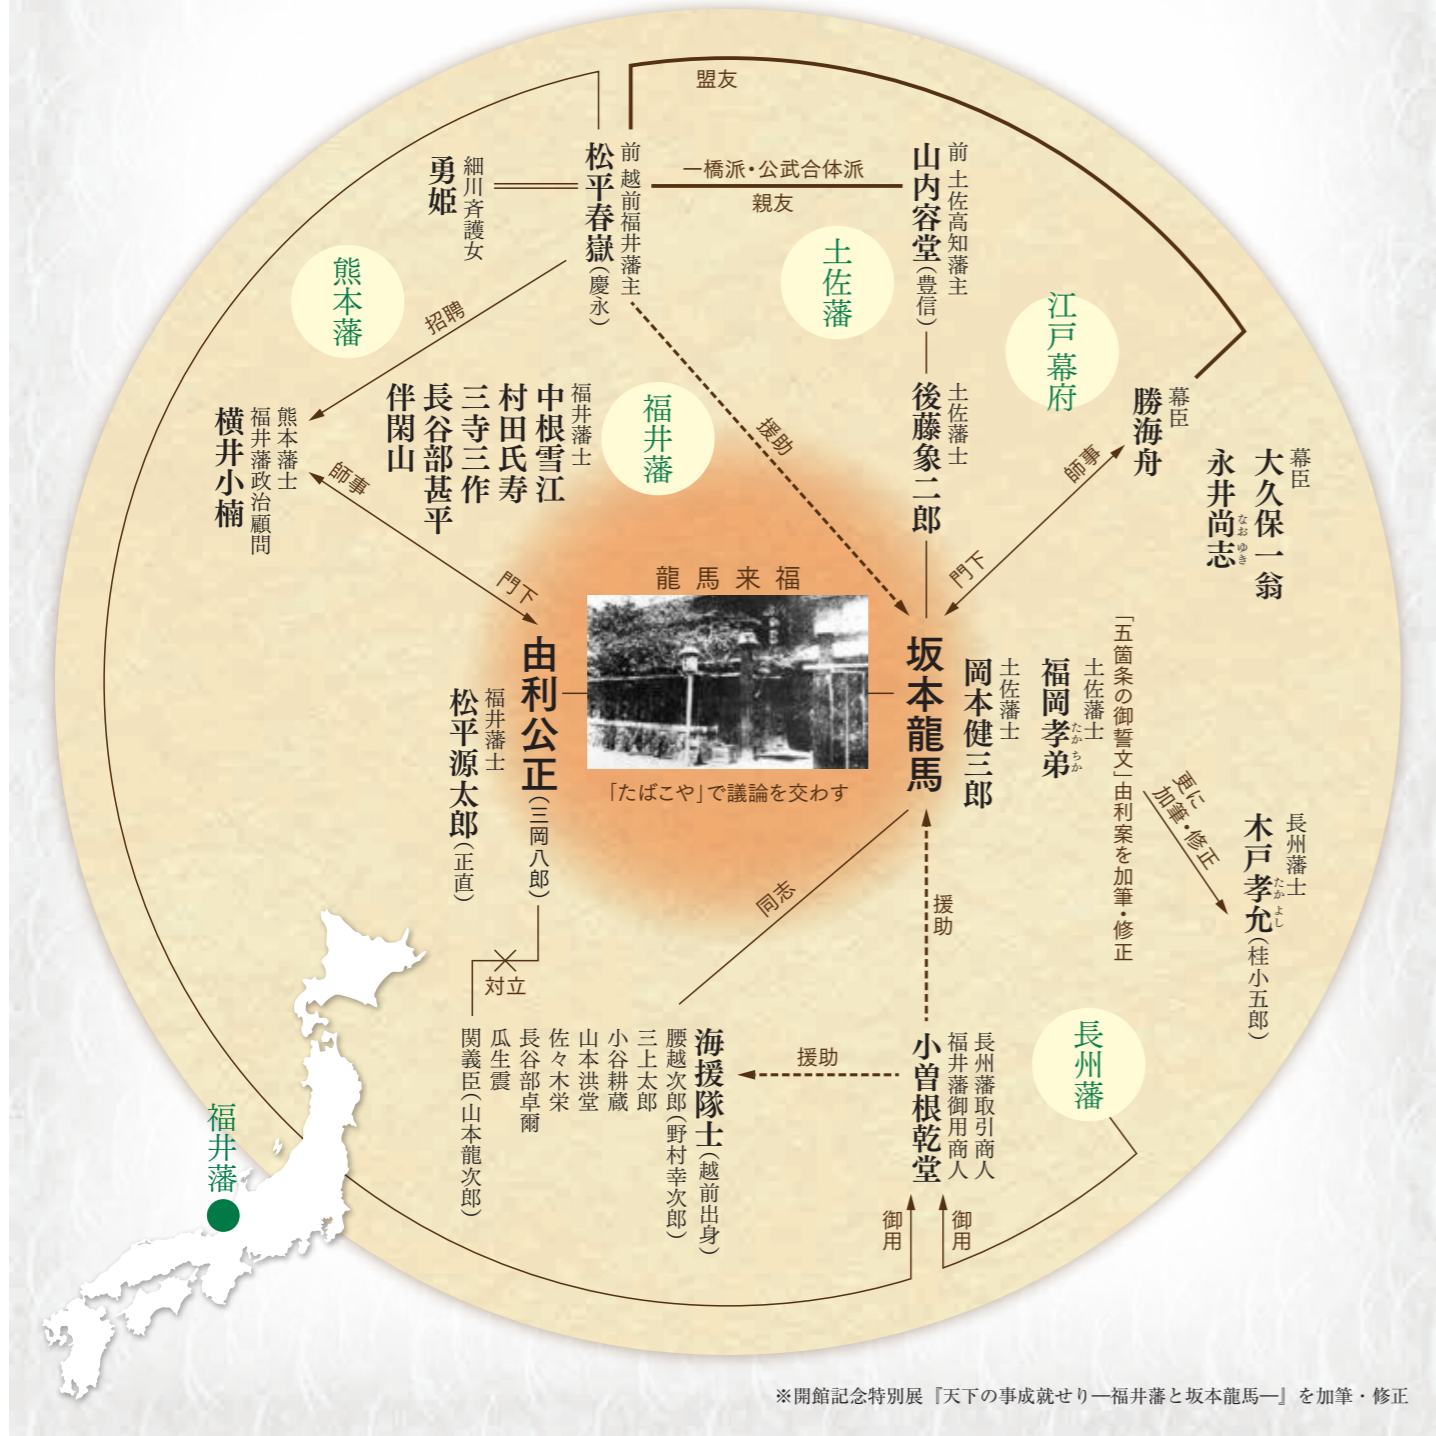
盟友

前越前福井藩主
松平春嶽（慶永）

一橋派・公武合体派
親友

前土佐高知藩主
山内容堂（豊信）

細川斉護女
勇姫

熊本藩

土佐藩

江戸幕府

招聘

福井藩士
中根雪江
村田氏寿
三寺三作
長谷部甚平
伴閑山

福井藩

土佐藩士
後藤象二郎

幕臣
勝海舟

幕臣
大久保一翁
永井尚志

熊本藩士
福井藩政治顧問
横井小楠

師事

援助

師事

門下

門下

龍馬来福

「たばこや」で議論を交わす

福井藩士
松平源太郎（正直）

由利公正（三岡八郎）

坂本龍馬

土佐藩士
岡本健三郎

土佐藩士
福岡孝弟

「五箇条の御誓文」由利案を加筆・修正

更に加筆・修正

長州藩士
木戸孝允（桂小五郎）

同志

対立

援助

関義臣（山本龍次郎）
瓜生震
長谷部卓爾
佐々木栄
山本洪堂
小谷耕蔵
三上太郎
腰越次郎（野村幸次郎）

海援隊士（越前出身）

援助

長州藩取引商人
福井藩御用商人
小曽根乾堂

長州藩

御用

御用

福井藩

※開館記念特別展『天下の事成就せり—福井藩と坂本龍馬—』を加筆・修正